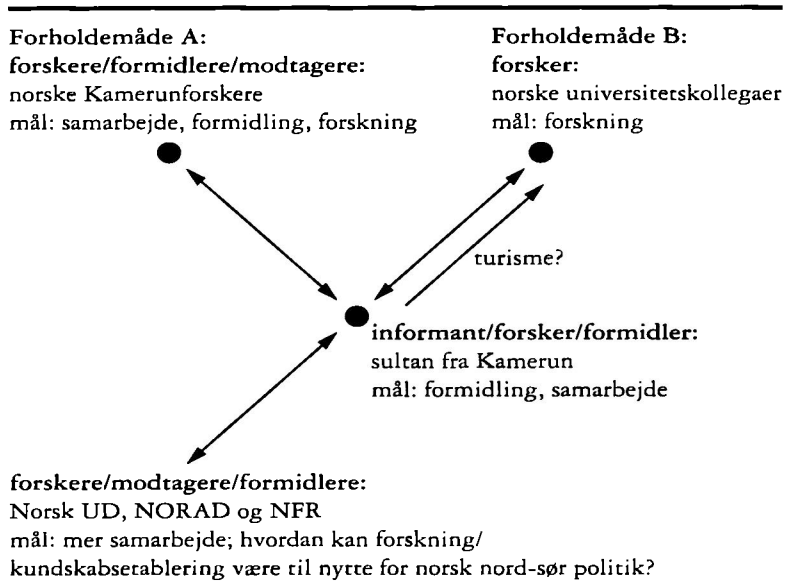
Forholdemåde A:
forskere/formidlere/modtagere:
norske Kamerunforskere
mål: samarbejde, formidling, forskning

Forholdemåde B:
forsker:
norske universitetskollegaer
mål: forskning

turisme?

informant/forsker/formidler:
sultan fra Kamerun
mål: formidling, samarbejde

forskere/modtagere/formidlere:
Norsk UD, NORAD og NFR
mål: mer samarbejde; hvordan kan forskning/ kundskabsetablering være til nytte for norsk nord-sør politik?